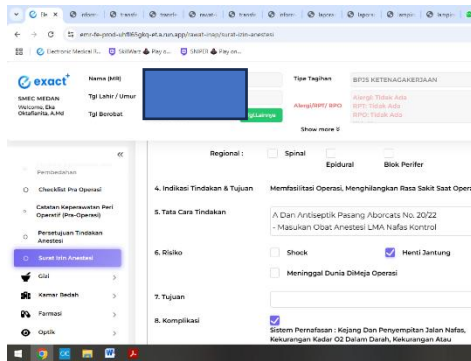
Tipe Tagihan BPJS KETENAGAKERJAAN

emr-fe-prod-sh895gkq-et.a.run.app/rawat-inap/surat-izin-anestesi

Electronic Medical R... SkillVan Pay o... SNIPER Pay on...

exact

SMEC MEDAN
Welcome, Eka Oktafianta, A.Md

Nama (MR)
Tgl Lahir / Umur
Tgl Berobat

Alergi Tidak Ada
Alergi/RPT/ RPO RPT Tidak Ada
RPO Tidak Ada

Show more

«

Permohonan

Checklist Pra Operasi

Catatan Keperawatan Peri Operatif (Pra-Operasi)

Persetujuan Tindakan Anestesi

Surat Izin Anestesi

Gizi

Kamar Bedah

Farmasi

Optik

Regional : Spinal Epidural Blok Perifer

4. Indikasi Tindakan & Tujuan Memfasilitasi Operasi, Menghilangkan Rasa Sakit Saat Operasi

5. Tata Cara Tindakan A Dan Antiseptik Pasang Aborcats No. 20/22 - Masukan Obat Anestesi LMA Nafas Kontrol

6. Risiko Shock Henti Jantung Meninggal Dunia DiMeja Operasi

7. Tujuan

8. Komplikasi Sistem Pernafasan : Kejang Dan Penyempitan Jalan Nafas, Kekurangan Kadar O2 Dalam Darah, Kekurangan Atau